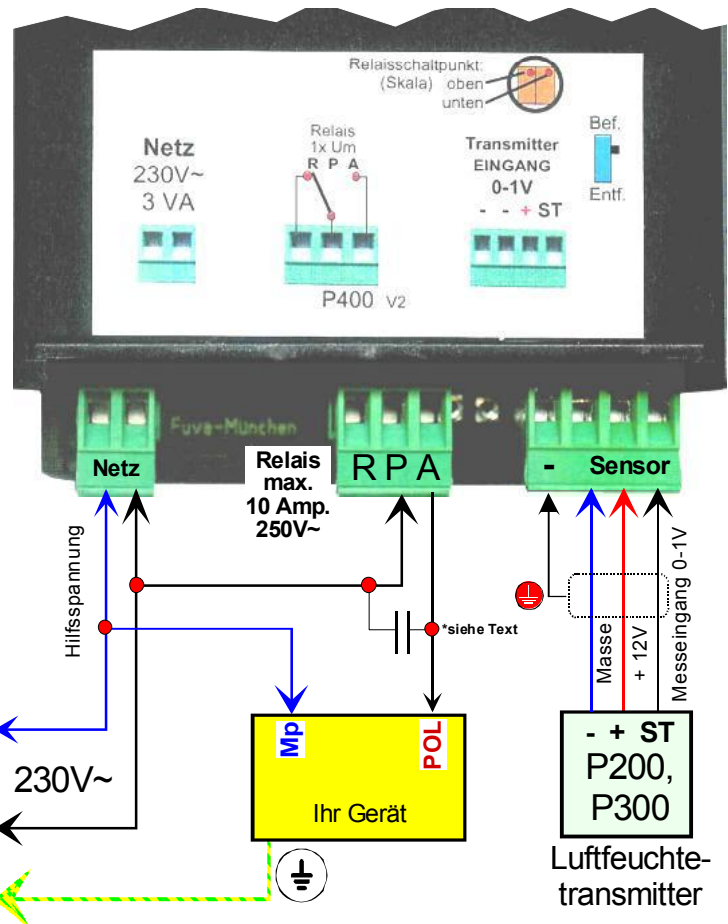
Relaisschaltpunkt:
(Skala)
oben
unten

Bef.
Entf.

Netz
230V~
3 VA

Relais
1x Um
R P A

Transmitter
EINGANG
0-1V
- - + ST

P400 V2

Fuve-München

Netz

Relais
max.
10 Amp.
250V~

R P A

- Sensor

Hilfsspannung

*siehe Text

Masse
+ 12V
Messeingang 0-1V

Mp
POL

230V~

Ihr Gerät

- + ST
P200,
P300

Luftfeuchte-
transmitter